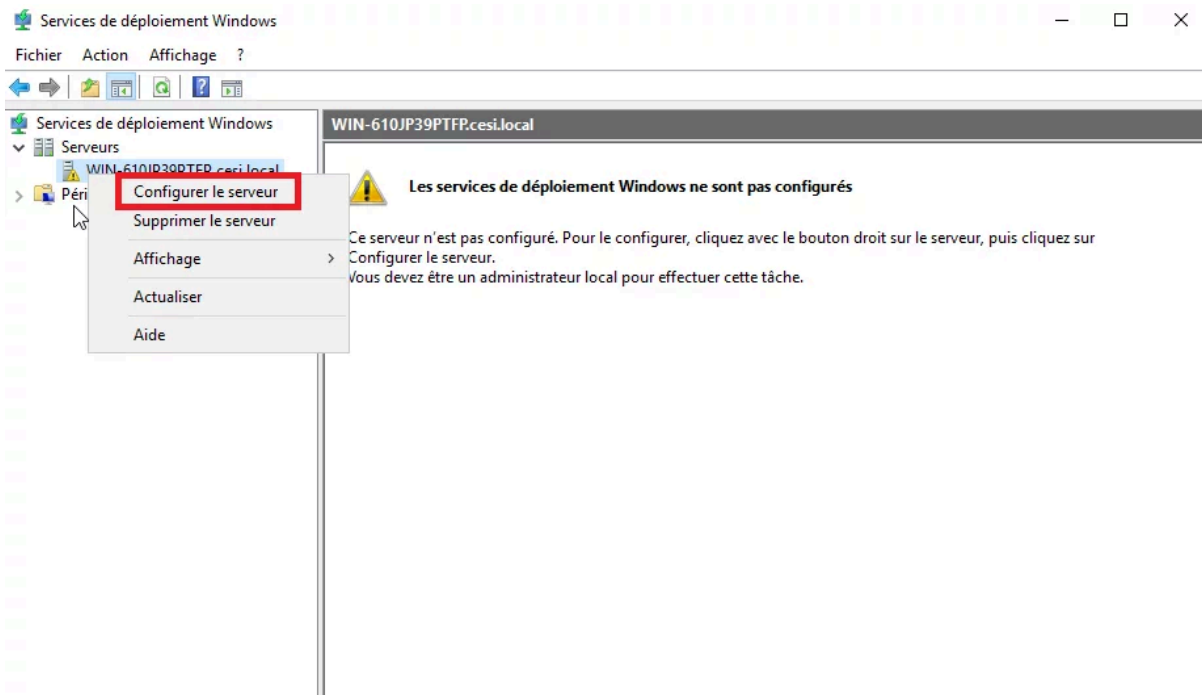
Services de déploiement Windows

Fichier Action Affichage ?

Services de déploiement Windows
Serveurs
WIN-610JP39PTFP.cesi.local
Péri

Configurer le serveur
Supprimer le serveur
Affichage
Actualiser
Aide

WIN-610JP39PTFP.cesi.local

Les services de déploiement Windows ne sont pas configurés

Ce serveur n'est pas configuré. Pour le configurer, cliquez avec le bouton droit sur le serveur, puis cliquez sur Configurer le serveur.
Vous devez être un administrateur local pour effectuer cette tâche.